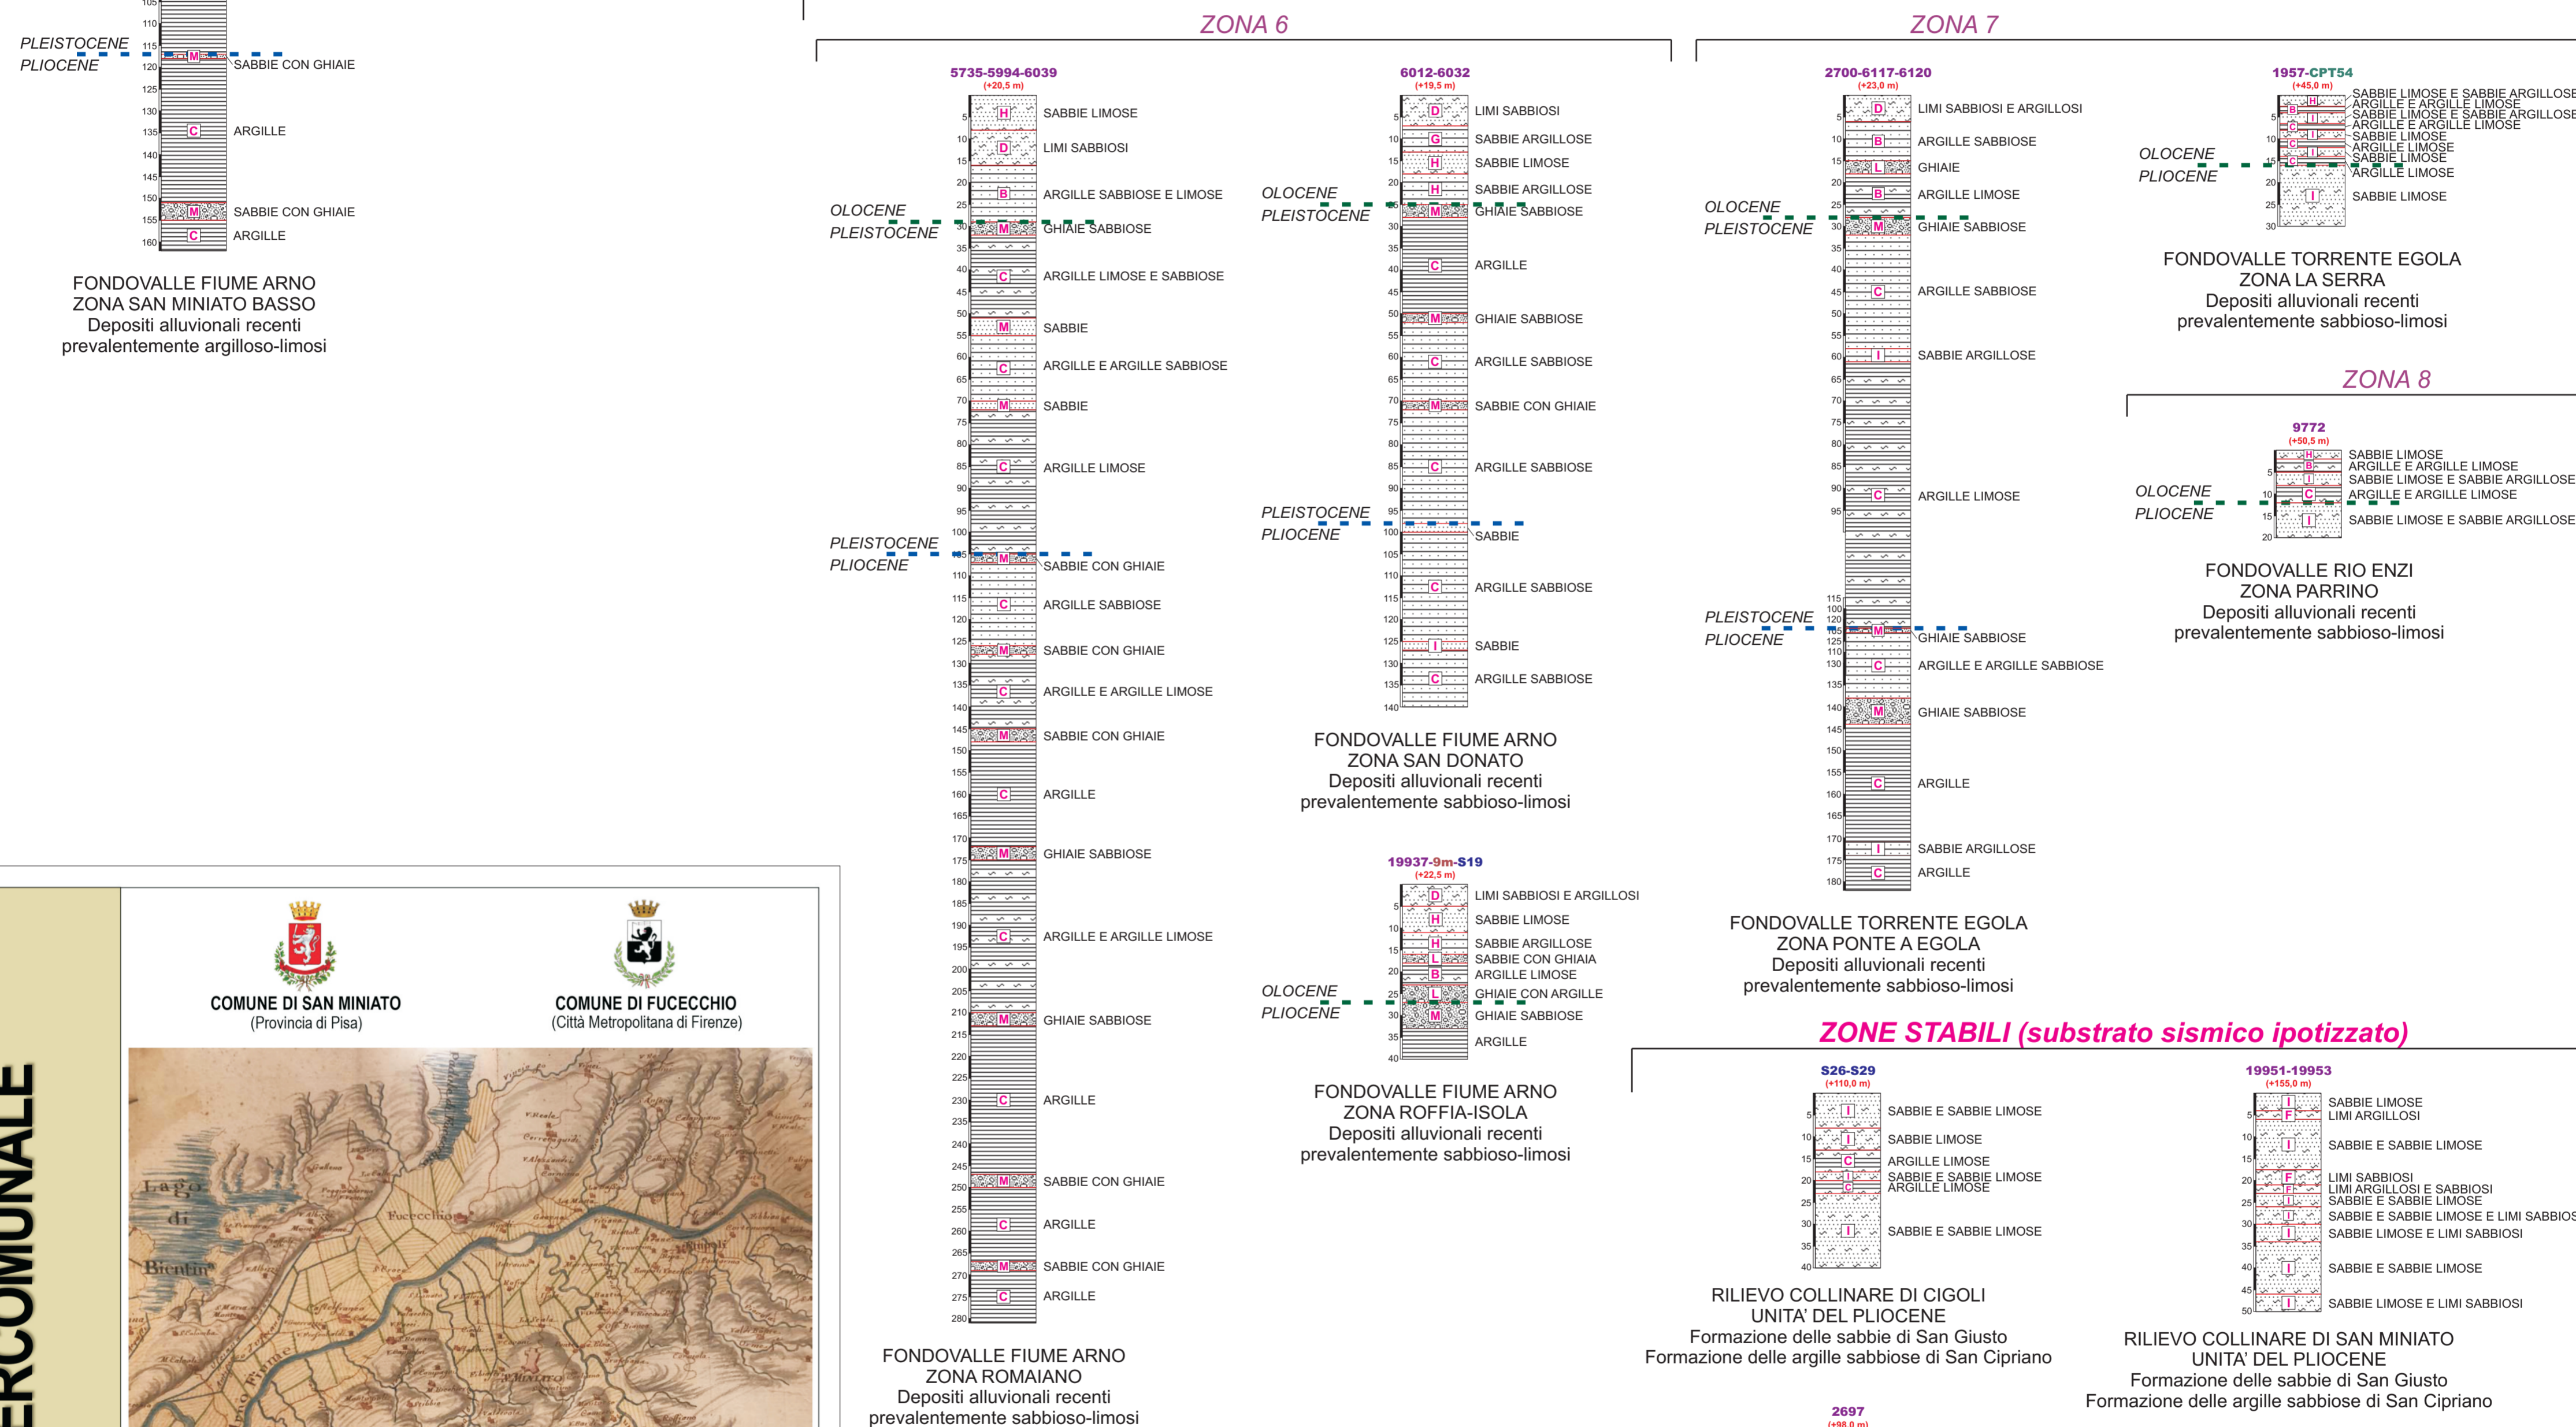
PLEISTOCENE
PLIOCENE
SABBIE CON GHIAIE
ARGILLE
SABBIE CON GHIAIE
ARGILLE

FONDOVALLE FIUME ARNO
ZONA SAN MINIATO BASSO
Depositi alluvionali recenti
prevalentemente argilloso-limosi

ZONA 6

5735-5994-6039
(+20,5 m)
SABBIE LIMOSE
LIMI SABBIOSI
ARGILLE SABBIOSE E LIMOSE
OLOCENE
PLEISTOCENE
GHIAIE SABBIOSE
ARGILLE LIMOSE E SABBIOSE
SABBIE
ARGILLE E ARGILLE SABBIOSE
SABBIE
ARGILLE LIMOSE
PLEISTOCENE
PLIOCENE
SABBIE CON GHIAIE
ARGILLE SABBIOSE
SABBIE CON GHIAIE
ARGILLE E ARGILLE LIMOSE
SABBIE CON GHIAIE
ARGILLE
GHIAIE SABBIOSE
ARGILLE E ARGILLE LIMOSE
GHIAIE SABBIOSE
ARGILLE
SABBIE CON GHIAIE
ARGILLE
SABBIE CON GHIAIE
ARGILLE

FONDOVALLE FIUME ARNO
ZONA ROMAIANO
Depositi alluvionali recenti
prevalentemente sabbioso-limosi

6012-6032
(+19,5 m)
LIMI SABBIOSI
SABBIE ARGILLOSE
SABBIE LIMOSE
OLOCENE
PLEISTOCENE
SABBIE ARGILLOSE
GHIAIE SABBIOSE
ARGILLE
GHIAIE SABBIOSE
ARGILLE SABBIOSE
SABBIE CON GHIAIE
ARGILLE SABBIOSE
PLEISTOCENE
PLIOCENE
SABBIE
ARGILLE SABBIOSE
SABBIE
ARGILLE SABBIOSE

FONDOVALLE FIUME ARNO
ZONA SAN DONATO
Depositi alluvionali recenti
prevalentemente sabbioso-limosi

19937-9m-S19
(+22,5 m)
LIMI SABBIOSI E ARGILLOSI
SABBIE LIMOSE
SABBIE ARGILLOSE
SABBIE CON GHIAIA
ARGILLE LIMOSE
OLOCENE
PLIOCENE
GHIAIE CON ARGILLE
GHIAIE SABBIOSE
ARGILLE

FONDOVALLE FIUME ARNO
ZONA ROFFIA-ISOLA
Depositi alluvionali recenti
prevalentemente sabbioso-limosi

ZONA 7

2700-6117-6120
(+23,0 m)
LIMI SABBIOSI E ARGILLOSI
ARGILLE SABBIOSE
GHIAIE
ARGILLE LIMOSE
OLOCENE
PLEISTOCENE
GHIAIE SABBIOSE
ARGILLE SABBIOSE
SABBIE ARGILLOSE
ARGILLE LIMOSE
PLEISTOCENE
PLIOCENE
GHIAIE SABBIOSE
ARGILLE E ARGILLE SABBIOSE
GHIAIE SABBIOSE
ARGILLE
SABBIE ARGILLOSE
ARGILLE

FONDOVALLE TORRENTE EGOLA
ZONA PONTE A EGOLA
Depositi alluvionali recenti
prevalentemente sabbioso-limosi

1957-CPT54
(+45,0 m)
SABBIE LIMOSE E SABBIE ARGILLOSE
ARGILLE E ARGILLE LIMOSE
SABBIE LIMOSE E SABBIE ARGILLOSE
ARGILLE E ARGILLE LIMOSE
SABBIE LIMOSE
ARGILLE LIMOSE
SABBIE LIMOSE
OLOCENE
PLIOCENE
ARGILLE LIMOSE
SABBIE LIMOSE

FONDOVALLE TORRENTE EGOLA
ZONA LA SERRA
Depositi alluvionali recenti
prevalentemente sabbioso-limosi

ZONA 8

9772
(+50,5 m)
SABBIE LIMOSE
ARGILLE E ARGILLE LIMOSE
SABBIE LIMOSE E SABBIE ARGILLOSE
OLOCENE
PLIOCENE
ARGILLE E ARGILLE LIMOSE
SABBIE LIMOSE E SABBIE ARGILLOSE

FONDOVALLE RIO ENZI
ZONA PARRINO
Depositi alluvionali recenti
prevalentemente sabbioso-limosi

ZONE STABILI (substrato sismico ipotizzato)

S26-S29
(+110,0 m)
SABBIE E SABBIE LIMOSE
SABBIE LIMOSE
ARGILLE LIMOSE
SABBIE E SABBIE LIMOSE
ARGILLE LIMOSE
SABBIE E SABBIE LIMOSE

RILIEVO COLLINARE DI CIGOLI
UNITA' DEL PLIOCENE
Formazione delle sabbie di San Giusto
Formazione delle argille sabbiose di San Cipriano

2697
(+98,0 m)

19951-19953
(+155,0 m)
SABBIE LIMOSE
LIMI ARGILLOSI
SABBIE E SABBIE LIMOSE
LIMI SABBIOSI
LIMI ARGILLOSI E SABBIOSI
SABBIE E SABBIE LIMOSE
SABBIE E SABBIE LIMOSE E LIMI SABBIOS
SABBIE LIMOSE E LIMI SABBIOSI
SABBIE E SABBIE LIMOSE
SABBIE LIMOSE E LIMI SABBIOSI

RILIEVO COLLINARE DI SAN MINIATO
UNITA' DEL PLIOCENE
Formazione delle sabbie di San Giusto
Formazione delle argille sabbiose di San Cipriano

COMUNE DI SAN MINIATO
(Provincia di Pisa)
COMUNE DI FUCECCHIO
(Città Metropolitana di Firenze)

Lago di Bientina
Fucecchio
ERCOMUNALE